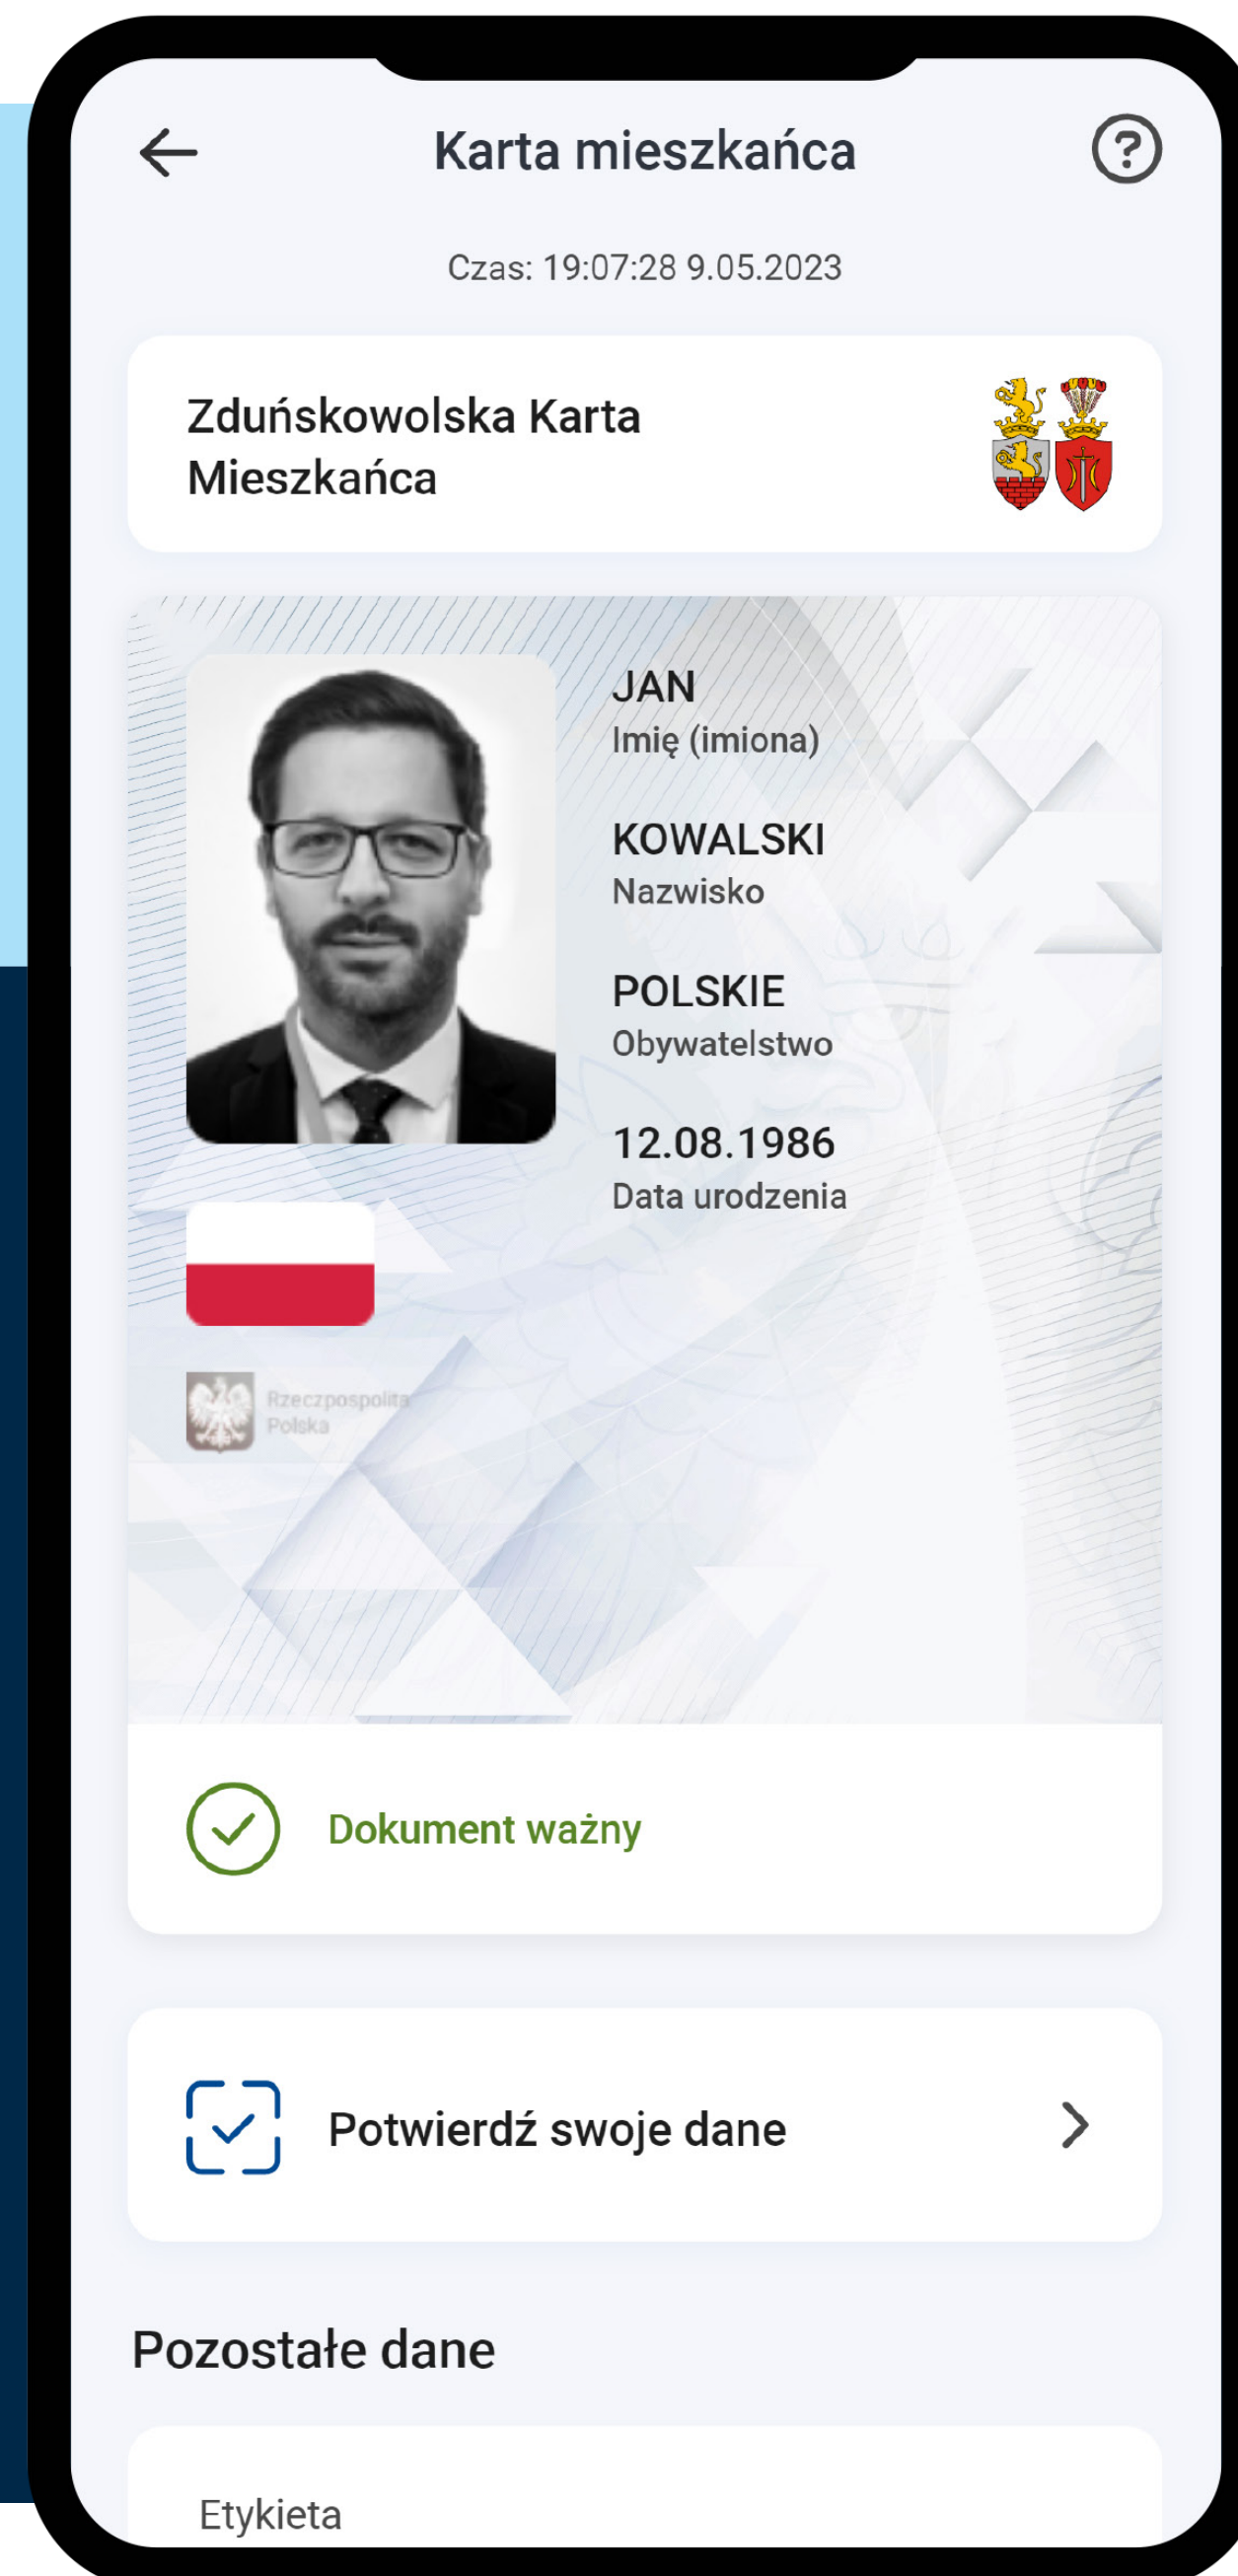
Karta mieszkańca

Czas: 19:07:28 9.05.2023

Zduńskowolska Karta Mieszkańca

JAN
Imię (imiona)

KOWALSKI
Nazwisko

POLSKIE
Obywatelstwo

12.08.1986
Data urodzenia

Rzeczpospolita Polska

Dokument ważny

Potwierdź swoje dane

Pozostałe dane

Etykieta